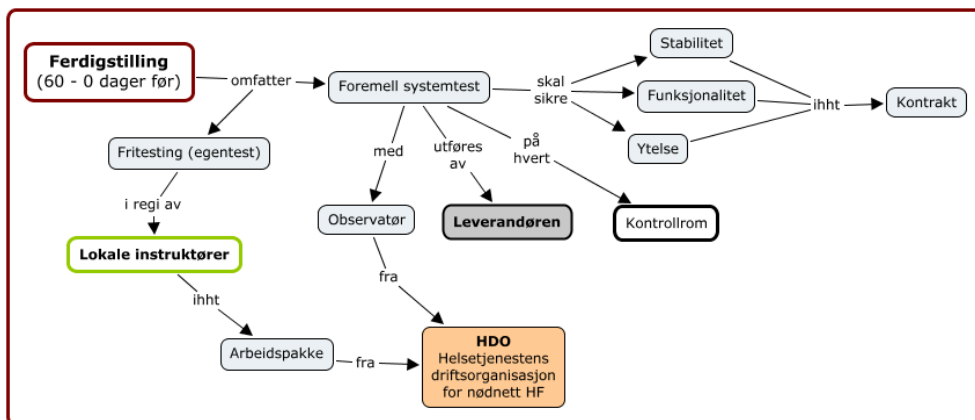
Ferdigstilling
(60 - 0 dager før)

omfatter

Foremell systemtest

skal sikre

Stabilitet

Funksjonalitet

Ytelse

ihht

Kontrakt

Fritesting (egentest)

i regi av

Lokale instruktører

med

Observatør

utføres av

Leverandøren

på hvert

Kontrollrom

fra

ihht

Arbeidspakke

fra

HDO
Helsetjenestens driftsorganisasjon for nødnett HF